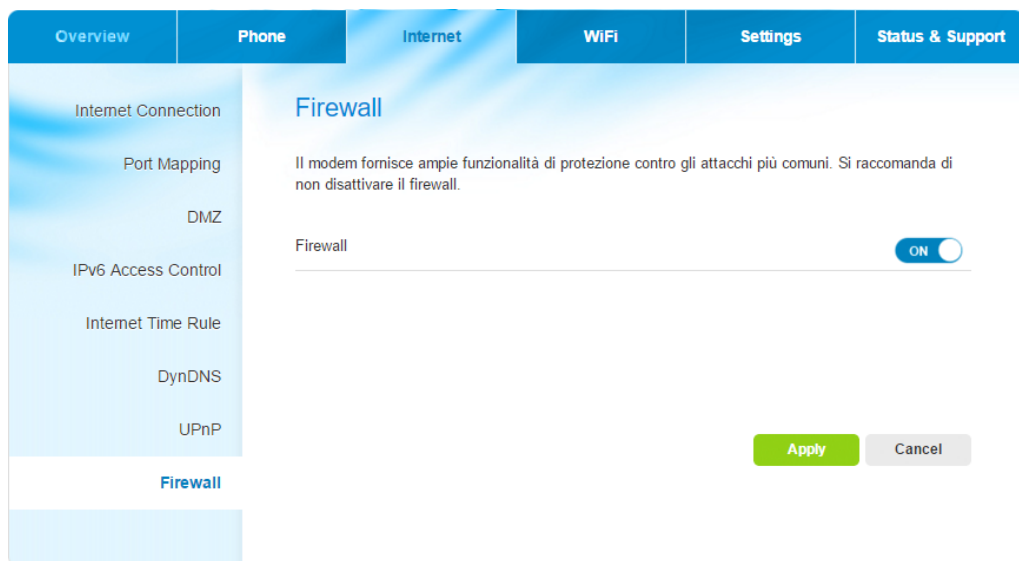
Overview
Phone
Internet
WiFi
Settings
Status & Support

Internet Connection
Port Mapping
DMZ
IPv6 Access Control
Internet Time Rule
DynDNS
UPnP
Firewall

Firewall

Il modem fornisce ampie funzionalità di protezione contro gli attacchi più comuni. Si raccomanda di non disattivare il firewall.

Firewall
ON

Apply
Cancel